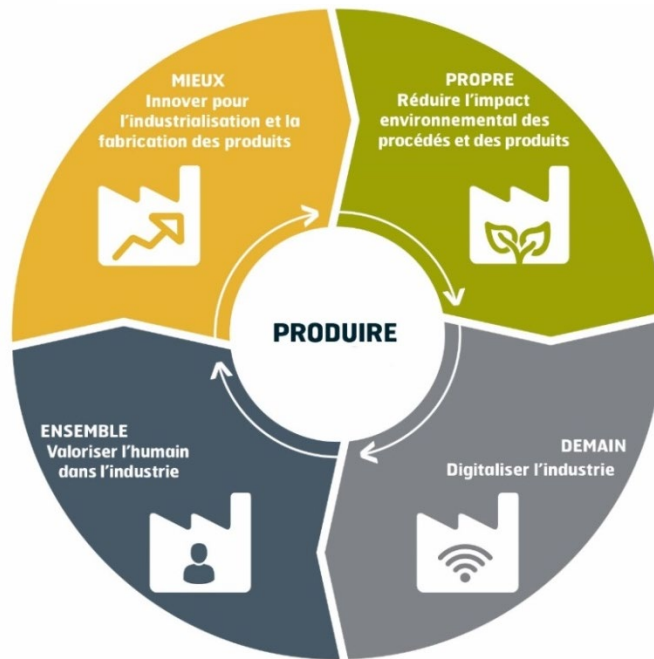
MIEUX
Innover pour l'industrialisation et la fabrication des produits

PROPRE
Réduire l'impact environnemental des procédés et des produits

PRODUIRE

ENSEMBLE
Valoriser l'humain dans l'industrie

DEMAIN
Digitaliser l'industrie